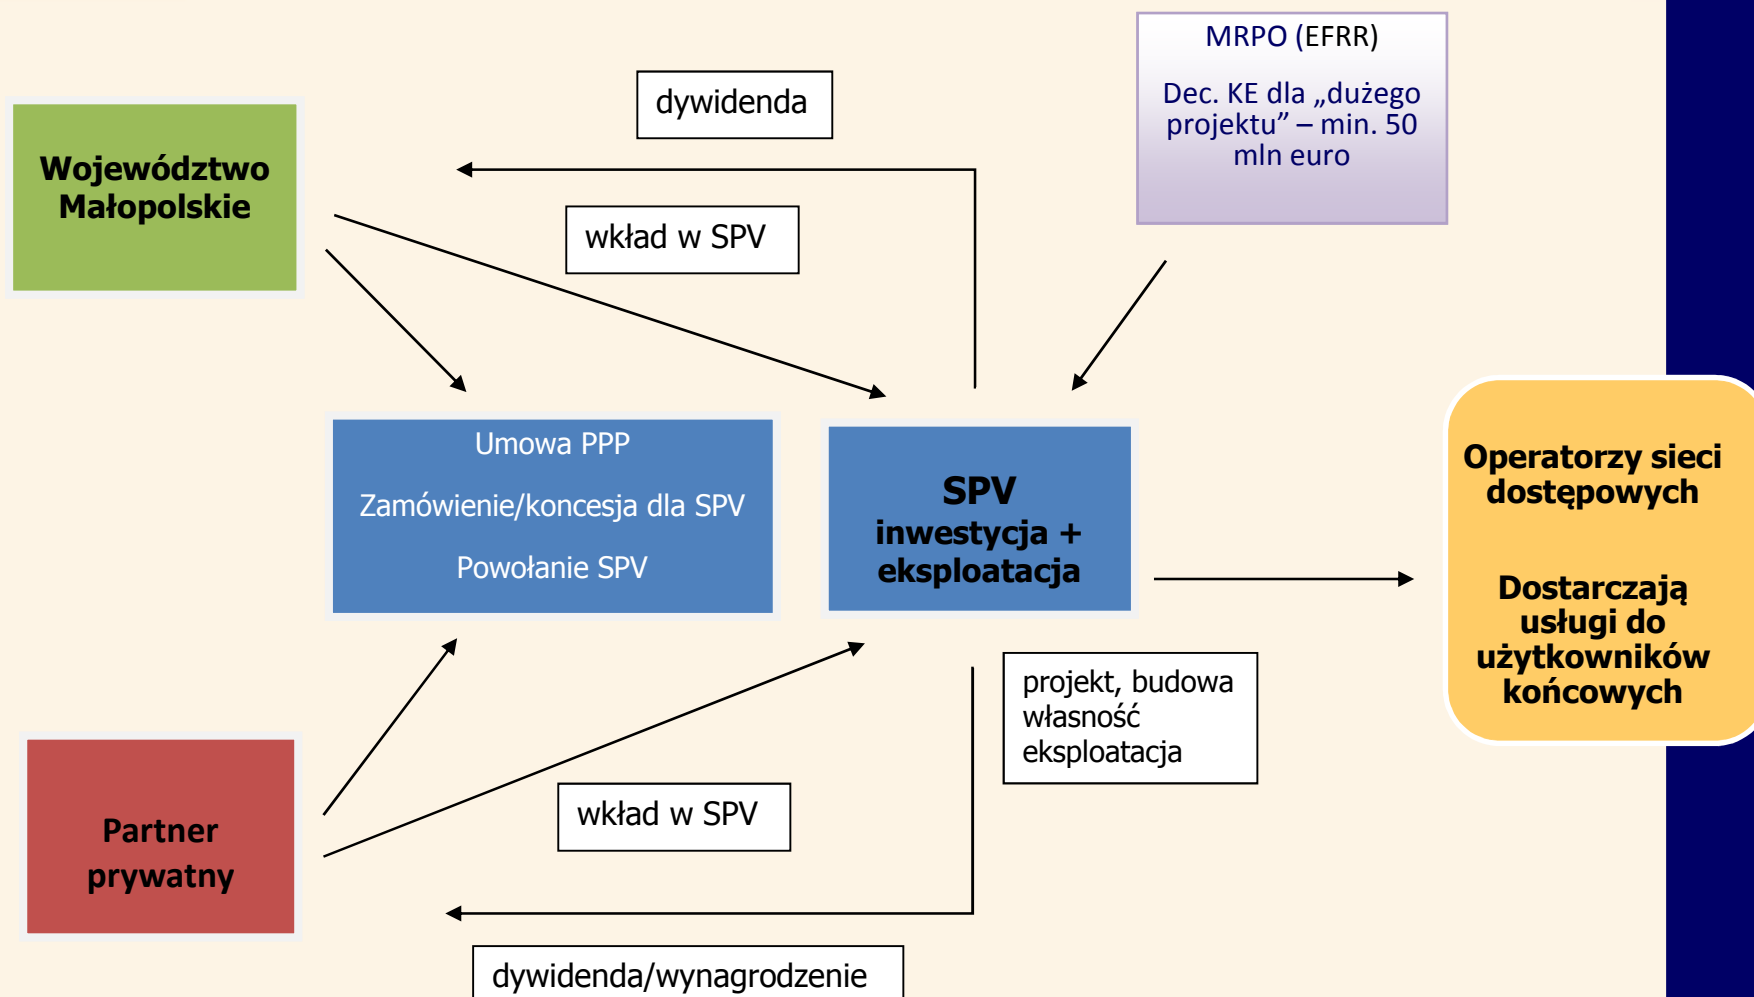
Województwo Małopolskie

dywidenda

wkład w SPV

MRPO (EFRR)

Dec. KE dla „dużego projektu” – min. 50 mln euro

Umowa PPP

Zamówienie/koncesja dla SPV

Powołanie SPV

SPV
inwestycja + eksploatacja

Operatorzy sieci dostępowych

Dostarczają usługi do użytkowników końcowych

projekt, budowa
własność
eksploatacja

Partner prywatny

wkład w SPV

dywidenda/wynagrodzenie